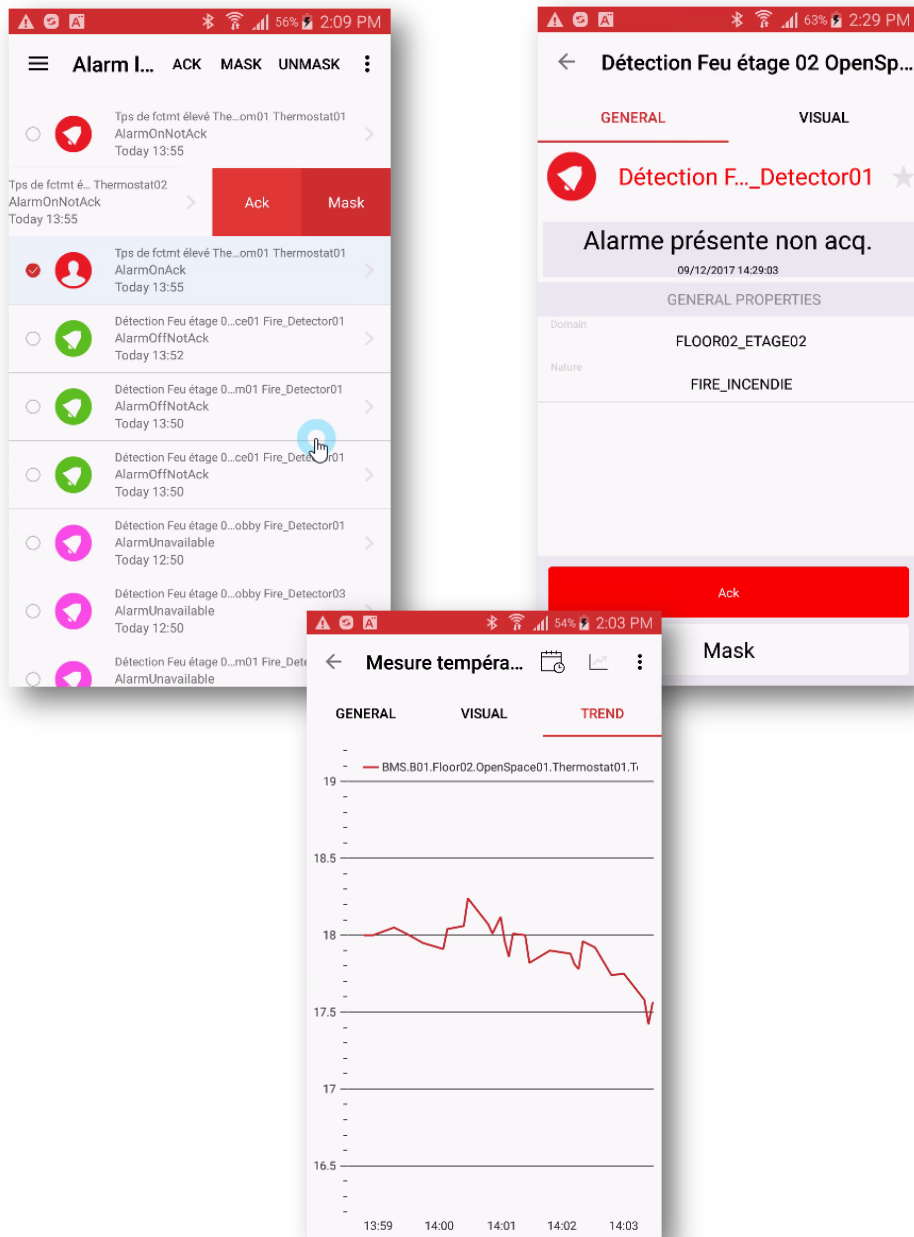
56% 2:09 PM

Alarm I... ACK MASK UNMASK

Tps de fctmt élevé The...om01 Thermostat01
AlarmOnNotAck
Today 13:55

Tps de fctmt é... Thermostat02
AlarmOnNotAck
Today 13:55

Ack Mask

Tps de fctmt élevé The...om01 Thermostat01
AlarmOnAck
Today 13:55

Détection Feu étage 0...ce01 Fire_Detector01
AlarmOffNotAck
Today 13:52

Détection Feu étage 0...m01 Fire_Detector01
AlarmOffNotAck
Today 13:50

Détection Feu étage 0...ce01 Fire_Detector01
AlarmOffNotAck
Today 13:50

Détection Feu étage 0...obby Fire_Detector01
AlarmUnavailable
Today 12:50

Détection Feu étage 0...obby Fire_Detector03
AlarmUnavailable
Today 12:50

Détection Feu étage 0...m01 Fire_Dete
AlarmUnavailable

63% 2:29 PM

Détection Feu étage 02 OpenSp...

GENERAL VISUAL

Détection F..._Detector01

Alarme présente non acq.
09/12/2017 14:29:03

GENERAL PROPERTIES

Domain
FLOOR02_ETAGE02

Nature
FIRE_INCENDIE

Ack

Mask

54% 2:03 PM

Mesure templéra...

GENERAL VISUAL TREND

BMS.B01.Floor02.OpenSpace01.Thermostat01.T

19
18.5
18
17.5
17
16.5

13:59 14:00 14:01 14:02 14:03